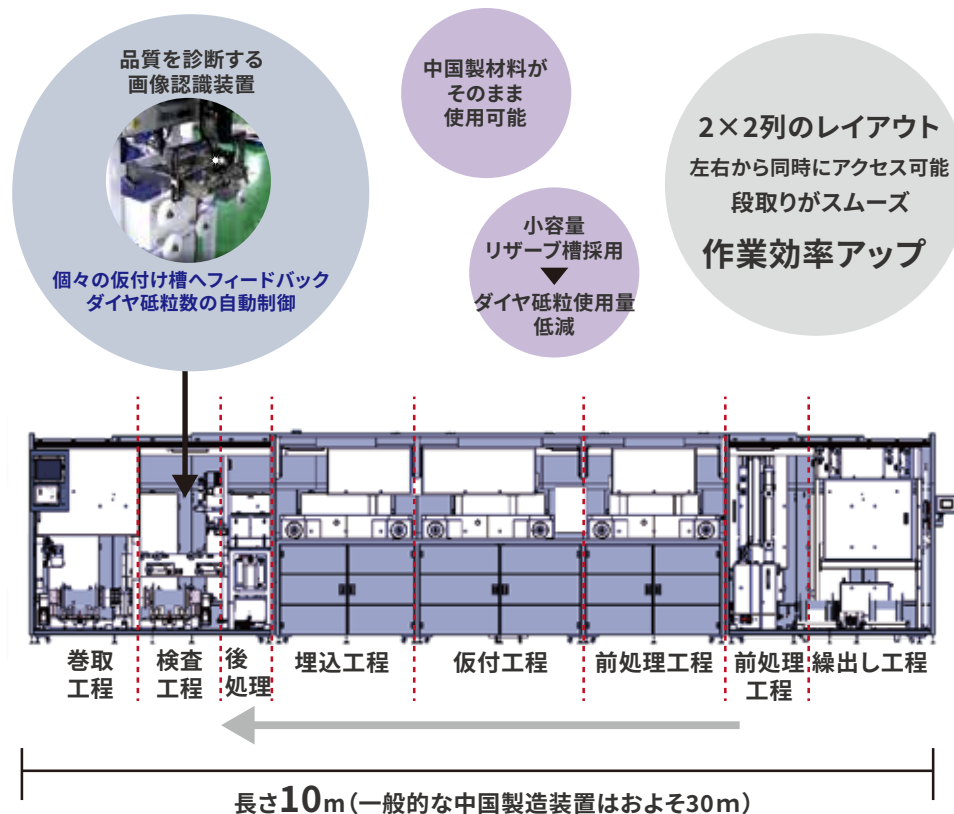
品質を診断する
画像認識装置

個々の仮付け槽へフィードバック
ダイヤ砥粒数の自動制御

中国製材料が
そのまま
使用可能

小容量
リザーブ槽採用
▼
ダイヤ砥粒使用量
低減

2×2列のレイアウト
左右から同時にアクセス可能
段取りがスムーズ
作業効率アップ

巻取工程

検査工程

後処理

埋込工程

仮付工程

前処理工程

前処理工程

繰出し工程

長さ10m（一般的な中国製造装置はおよそ30m）